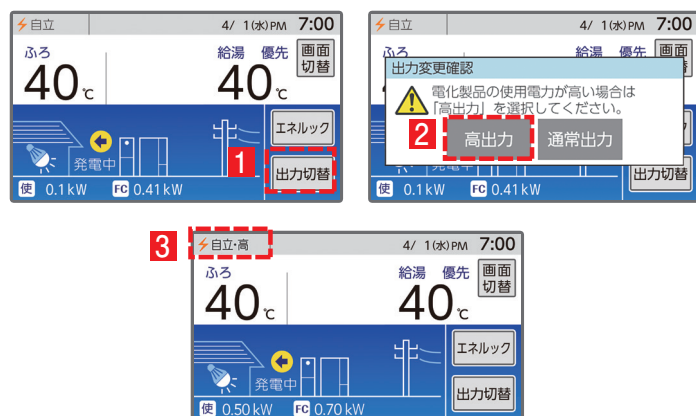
自立 4/ 1(水)PM 7:00
ふろ
40℃
給湯 優先
40℃
画面切替
エネルック
発電中
1
出力切替
使 0.1kW FC 0.41kW

自立 4/ 1(水)PM 7:00
ふろ
給湯 優先
画面切替
出力変更確認
電化製品の使用電力が高い場合は「高出力」を選択してください。
2
高出力
通常出力
発電中
出力切替
使 0.1kW FC 0.41kW

3
自立・高 4/ 1(水)PM 7:00
ふろ
40℃
給湯 優先
40℃
画面切替
エネルック
発電中
出力切替
使 0.50kW FC 0.70kW